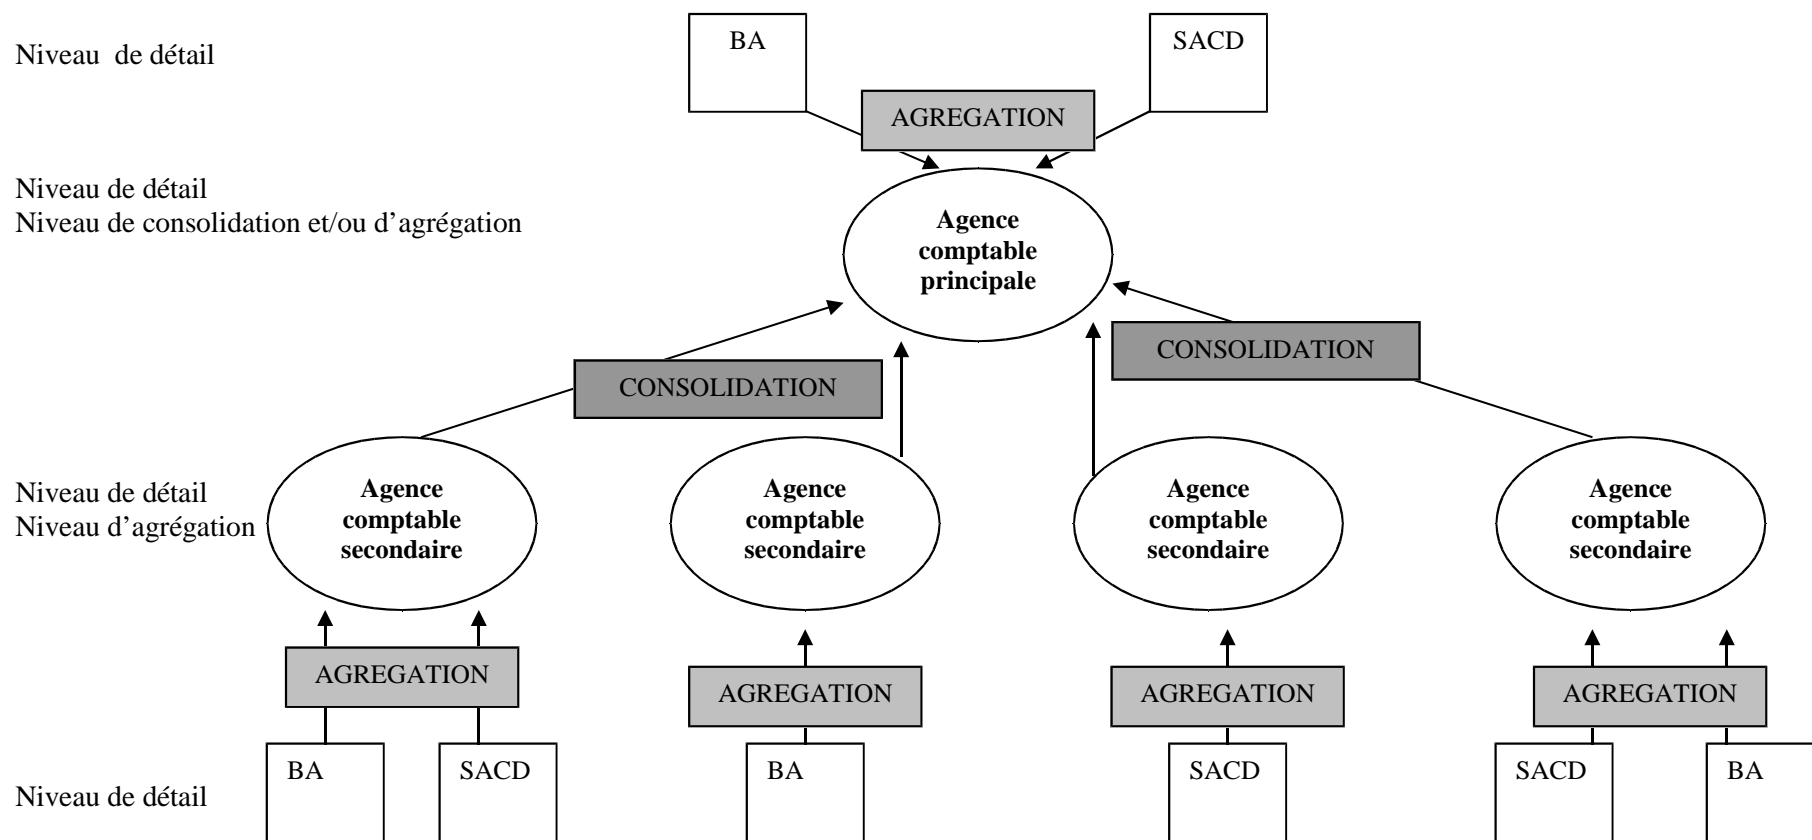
Niveau de détail

BA

SACD

AGREGATION

Niveau de détail
Niveau de consolidation et/ou d'agrégation

**Agence comptable principale**

CONSOLIDATION

CONSOLIDATION

Niveau de détail
Niveau d'agrégation

**Agence comptable secondaire**

**Agence comptable secondaire**

**Agence comptable secondaire**

**Agence comptable secondaire**

AGREGATION

AGREGATION

AGREGATION

AGREGATION

Niveau de détail

BA

SACD

BA

SACD

SACD

BA